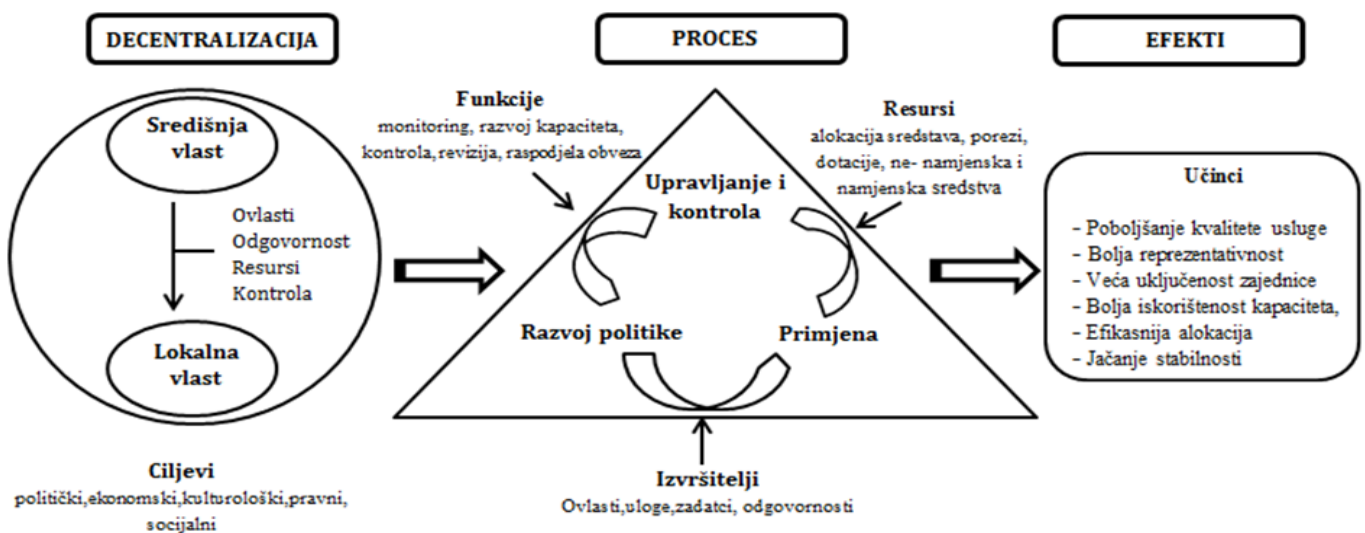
DECENTRALIZACIJA

PROCES

EFEKTI

Središnja vlast

Ovlasti
Odgovornost
Resursi
Kontrola

Lokalna vlast

Funkcije
monitoring, razvoj kapaciteta, kontrola, revizija, raspodjela obveza

Resursi
alokacija sredstava, porezi, dotacije, ne- namjenska i namjenska sredstva

Upravljanje i kontrola

Razvoj politike

Primjena

Učinci

- Poboljšanje kvalitete usluge
- Bolja reprezentativnost
- Veća uključenost zajednice
- Bolja iskorištenost kapaciteta,
- Efikasnija alokacija
- Jačanje stabilnosti

Ciljevi
politički,ekonomski,kulturološki,pravni, socijalni

Izvršitelji
Ovlasti,uloge,zadatci, odgovornosti